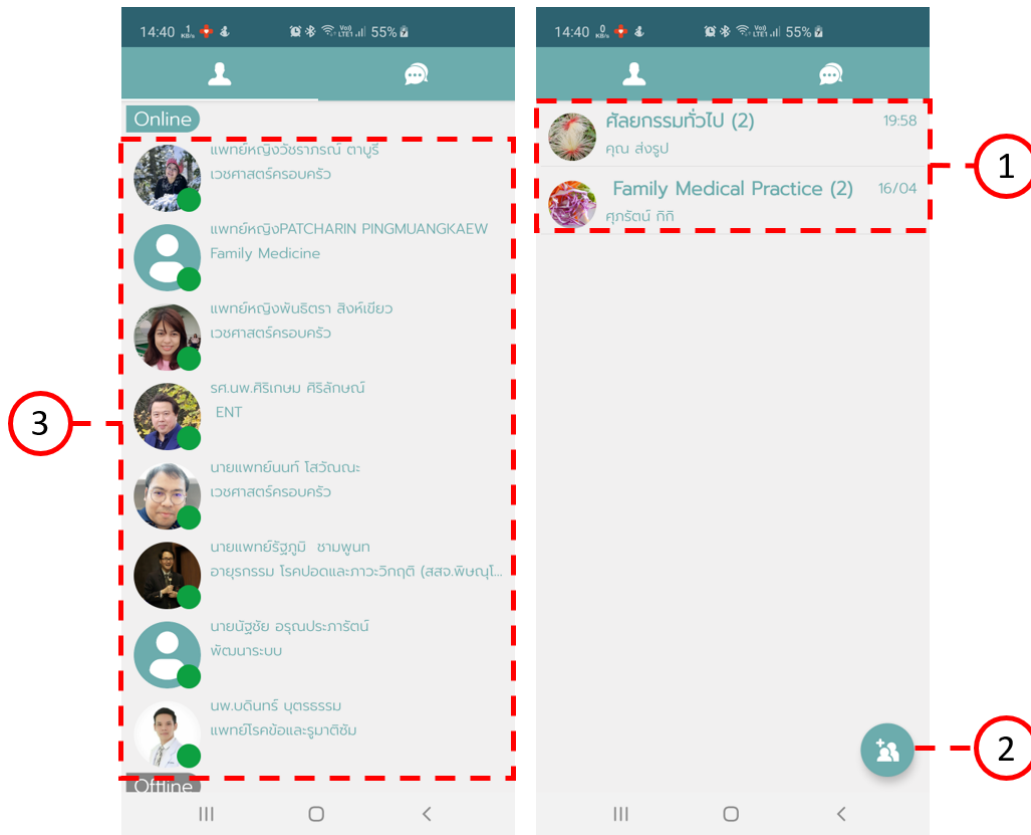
14:40 55%

Online

แพทย์หญิงวัชราภรณ์ ตาบูรี
เวชศาสตร์ครอบครัว

แพทย์หญิงPATCHARIN PINGMUANGKAEW
Family Medicine

แพทย์หญิงพันธิตรา สิงห์เขียว
เวชศาสตร์ครอบครัว

รศ.นพ.ศิริเกษม ศิริลักษณ์
ENT

นายแพทย์นนท์ โสวัณณะ
เวชศาสตร์ครอบครัว

นายแพทย์รัฐภูมิ ชามพูนท
อายุรกรรม โรคปอดและภาวะวิกฤติ (สสจ.พิษณุโ...

นายณัฐชัย อรุณประภารัตน์
พัฒนาระบบ

นพ.บดินทร์ บุตรธรรม
แพทย์โรคข้อและรูมาติซั่ม

Offline

3

14:40 55%

ศัลยกรรมทั่วไป (2) 19:58
คุณ ส่งรูป

Family Medical Practice (2) 16/04
ศุภรัตน์ กิกิ

1

2